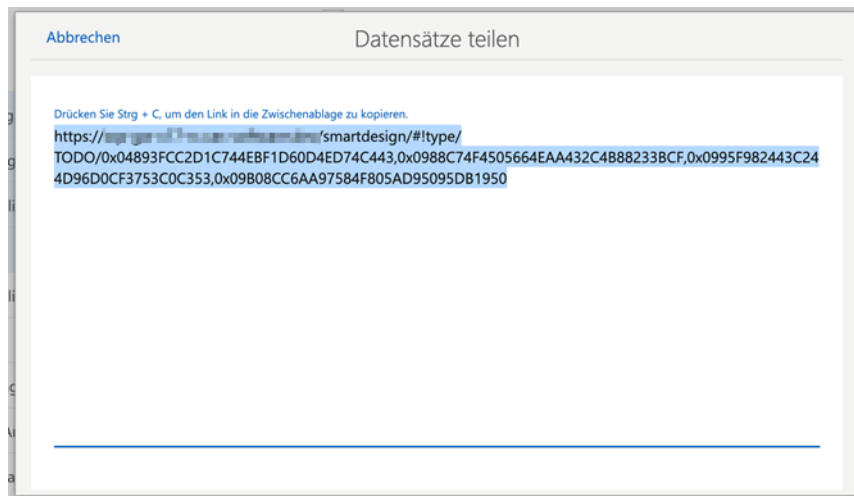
Abbrechen

Datensätze teilen

Drücken Sie Strg + C, um den Link in die Zwischenablage zu kopieren.

https://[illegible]/smartdesign/#!type/TODO/0x04893FCC2D1C744EBF1D60D4ED74C443,0x0988C74F4505664EAA432C4B88233BCF,0x0995F982443C244D96D0CF3753C0C353,0x09B08CC6AA97584F805AD95095DB1950